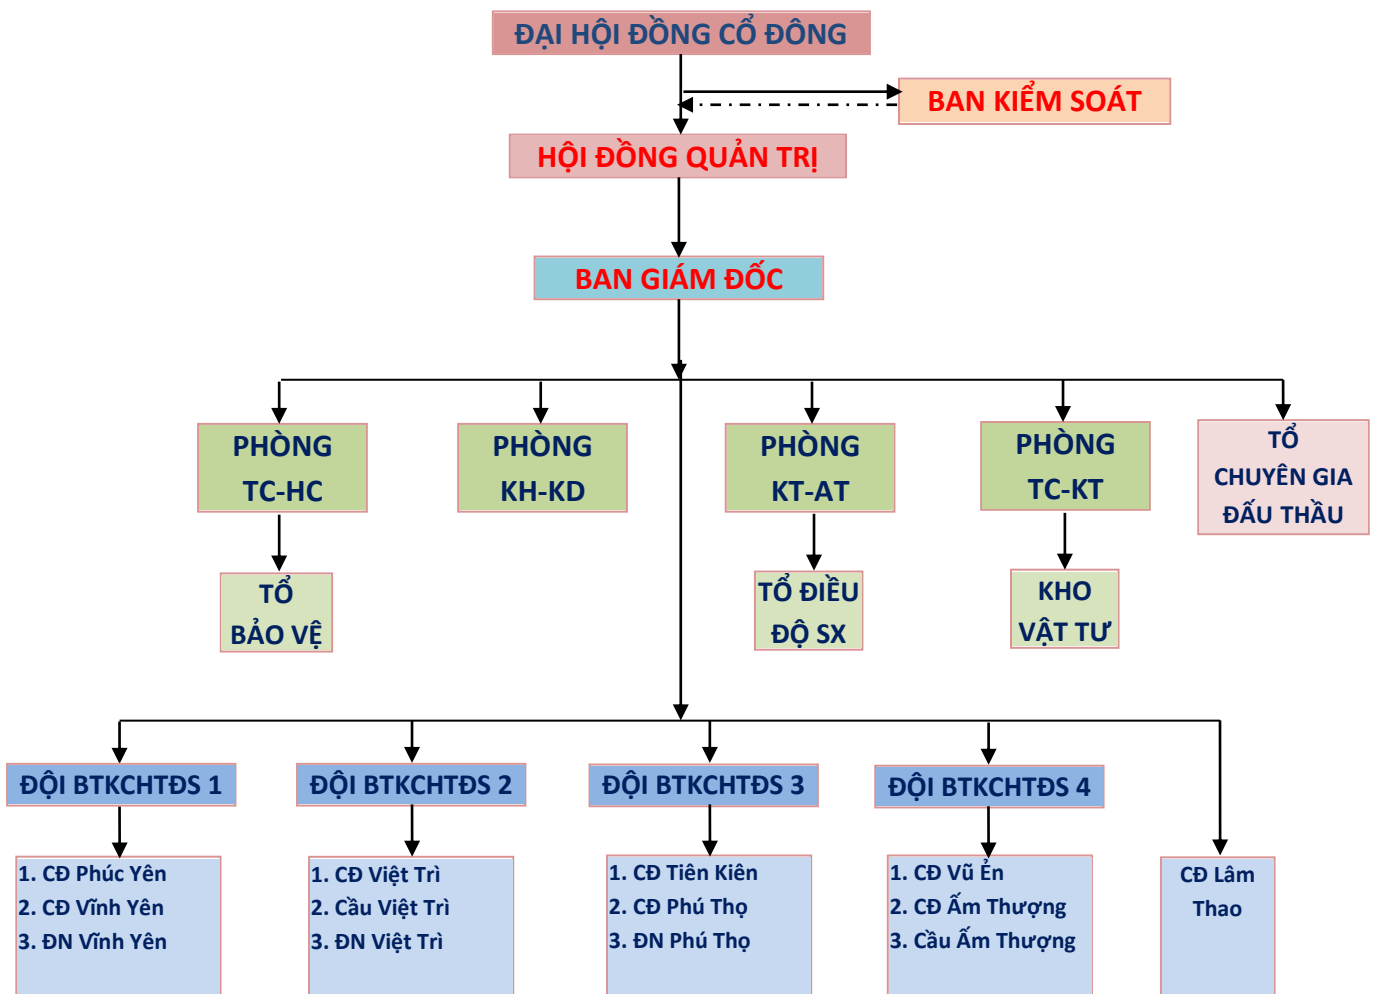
ĐẠI HỘI ĐỒNG CỔ ĐÔNG

BAN KIỂM SOÁT

HỘI ĐỒNG QUẢN TRỊ

BAN GIÁM ĐỐC

PHÒNG TC-HC

PHÒNG KH-KD

PHÒNG KT-AT

PHÒNG TC-KT

TỔ CHUYÊN GIA ĐẤU THẦU

TỔ BẢO VỆ

TỔ ĐIỀU ĐỘ SX

KHO VẬT TƯ

ĐỘI BTKCHTĐS 1

ĐỘI BTKCHTĐS 2

ĐỘI BTKCHTĐS 3

ĐỘI BTKCHTĐS 4

1. CĐ Phúc Yên
2. CĐ Vĩnh Yên
3. ĐN Vĩnh Yên

1. CĐ Việt Trì
2. Cầu Việt Trì
3. ĐN Việt Trì

1. CĐ Tiên Kiên
2. CĐ Phú Thọ
3. ĐN Phú Thọ

1. CĐ Vũ Ẻn
2. CĐ Ấm Thượng
3. Cầu Ấm Thượng

CĐ Lâm Thao